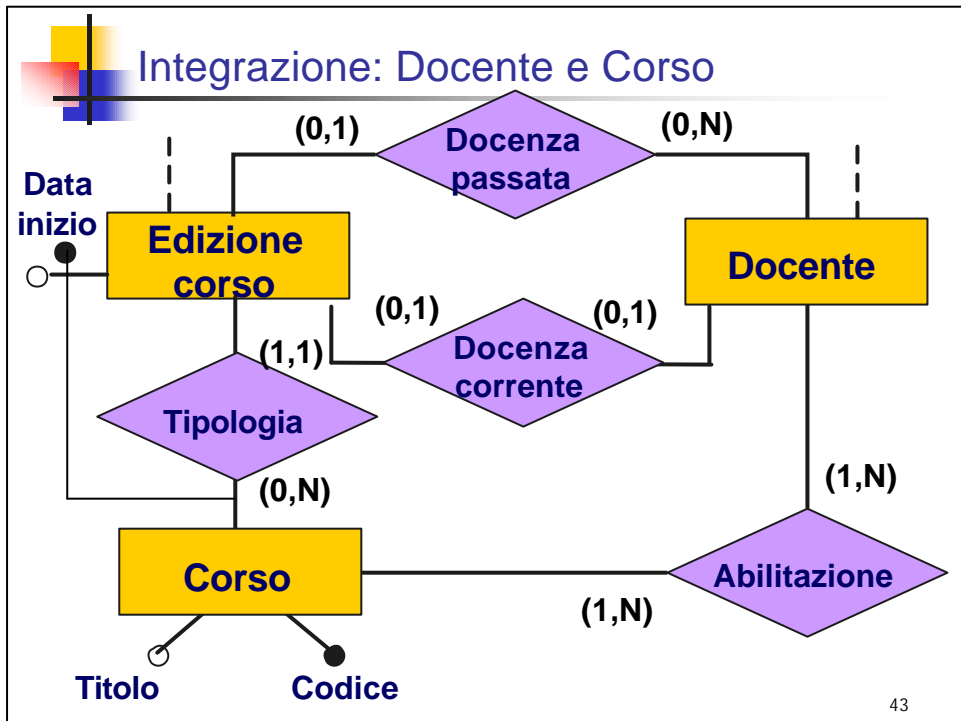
Integrazione: Docente e Corso

(0,1)

Docenza passata

(0,N)

Data inizio

Edizione corso

Docente

(0,1)

(0,1)

(1,1)

Docenza corrente

Tipologia

(0,N)

(1,N)

Corso

Abilitazione

(1,N)

Titolo

Codice

43